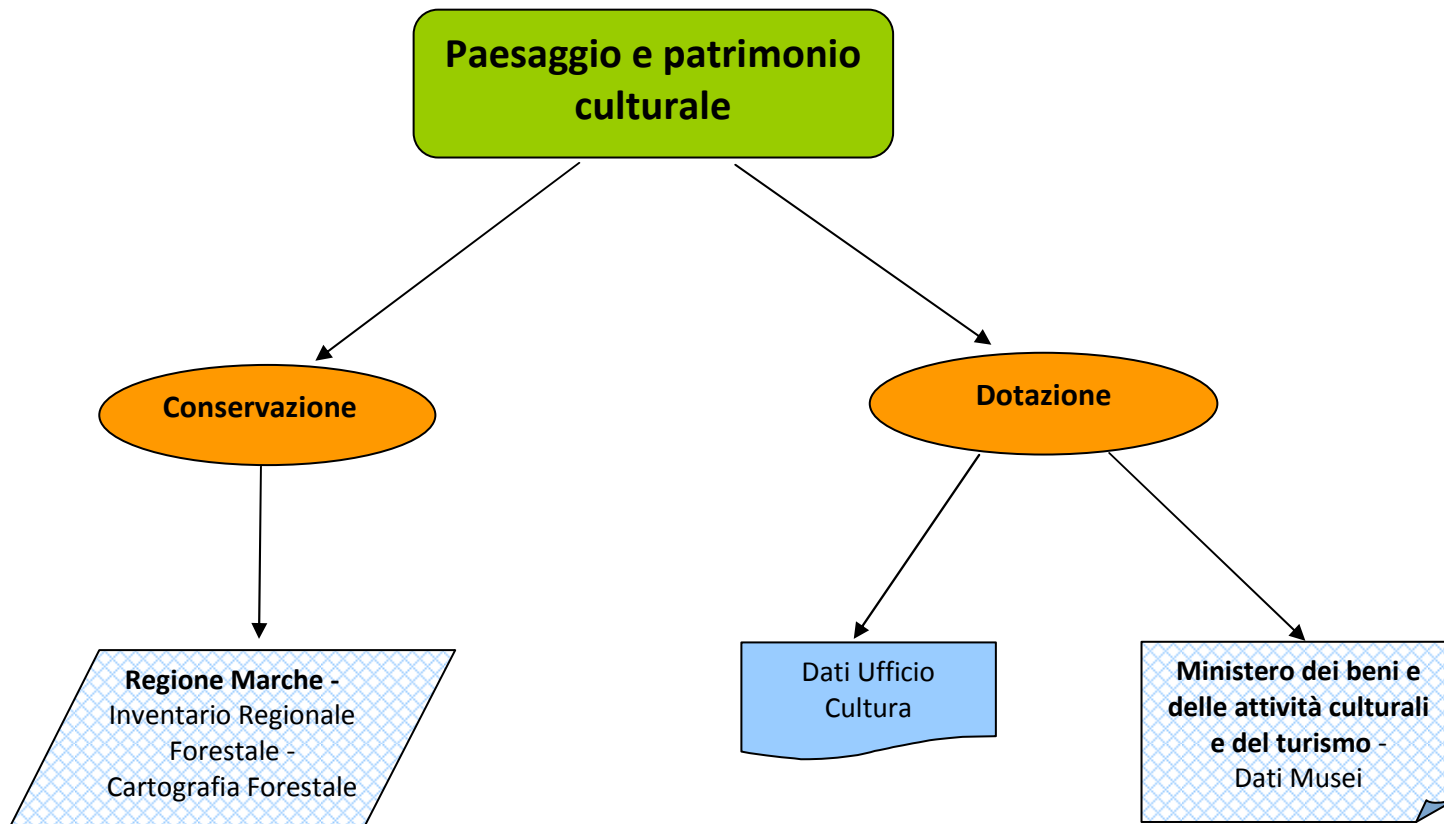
Paesaggio e patrimonio culturale

Conservazione

Dotazione

Regione Marche - Inventario Regionale Forestale - Cartografia Forestale

Dati Ufficio Cultura

Ministero dei beni e delle attività culturali e del turismo - Dati Musei